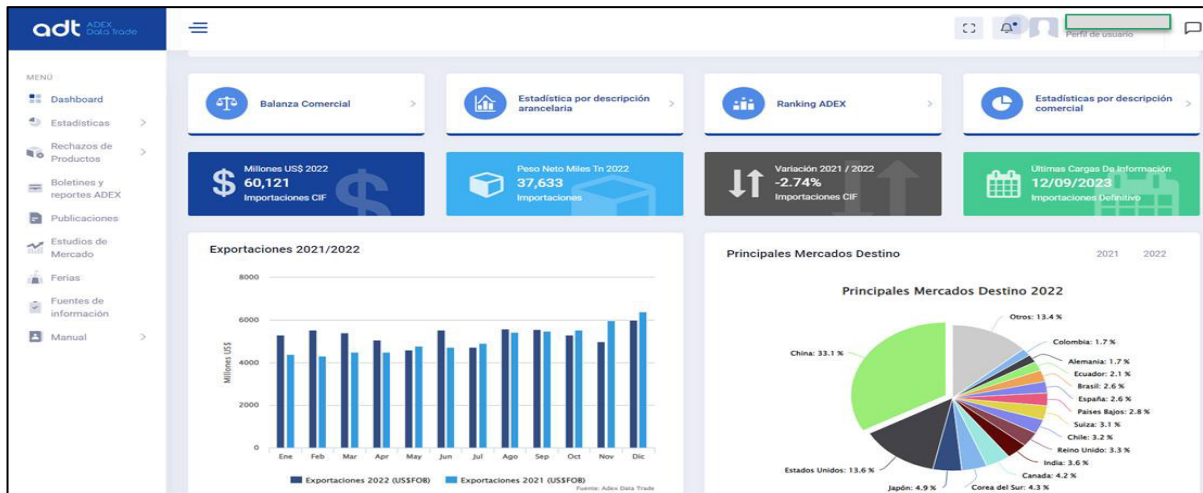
adt ADEX Data Trade

Perfil de usuario

MENÚ
Dashboard
Estadísticas
Rechazos de Productos
Boletines y reportes ADEX
Publicaciones
Estudios de Mercado
Ferias
Fuentes de información
Manual

Balanza Comercial
Estadística por descripción arancelaria
Ranking ADEX
Estadísticas por descripción comercial

Millones US$ 2022
60,121
Importaciones CIF

Peso Neto Miles Tn 2022
37,633
Importaciones

Variación 2021 / 2022
-2.74%
Importaciones CIF

Últimas Cargas De Información
12/09/2023
Importaciones Definitivo

Exportaciones 2021/2022

| | |
|---|---|
| 8000 | |
| 6000 | |
| 4000 | |
| 2000 | |
| 0 | |

Millones US$
Ene Feb Mar Abr May Jun Jul Ago Sep Oct Nov Dic
Exportaciones 2022 (US$FOB) Exportaciones 2021 (US$FOB)
Fuente: Adex Data Trade

Principales Mercados Destino
2021 2022

Principales Mercados Destino 2022
Otros: 13.4 %
Colombia: 1.7 %
Alemania: 1.7 %
Ecuador: 2.1 %
Brasil: 2.6 %
España: 2.6 %
Paises Bajos: 2.8 %
Suiza: 3.1 %
Chile: 3.2 %
Reino Unido: 3.3 %
India: 3.6 %
Canada: 4.2 %
Corea del Sur: 4.3 %
Japón: 4.9 %
Estados Unidos: 13.6 %
China: 33.1 %